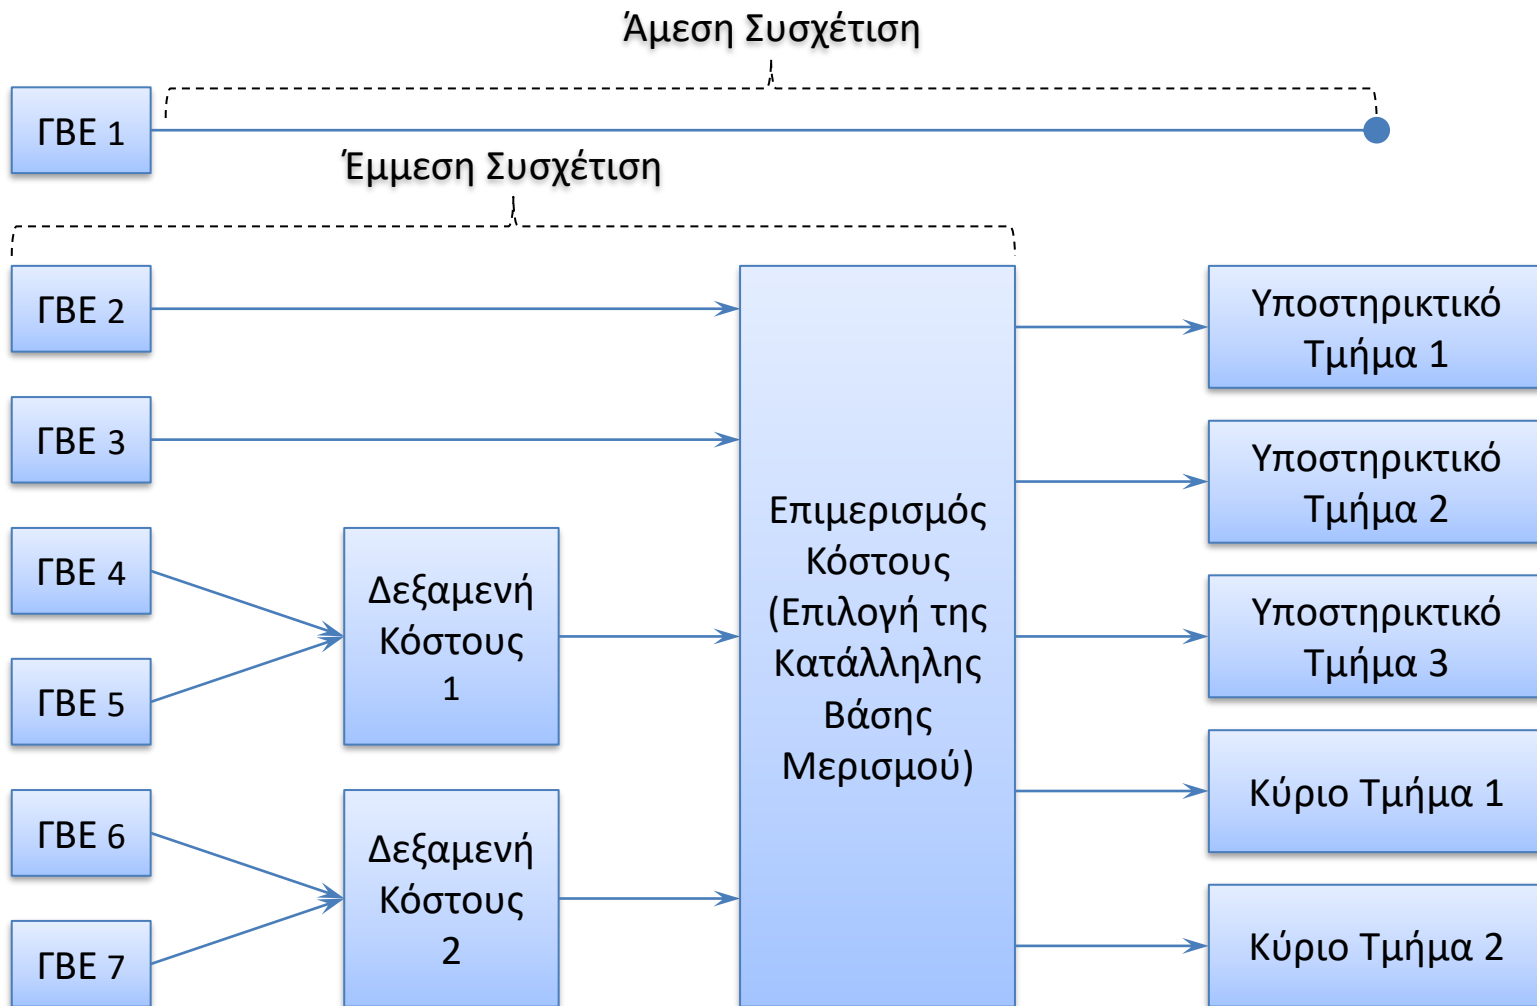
Άμεση Συσχέτιση

ΓΒΕ 1

Έμμεση Συσχέτιση

ΓΒΕ 2

ΓΒΕ 3

ΓΒΕ 4

ΓΒΕ 5

ΓΒΕ 6

ΓΒΕ 7

Δεξαμενή Κόστους 1

Δεξαμενή Κόστους 2

Επιμερισμός Κόστους (Επιλογή της Κατάλληλης Βάσης Μερισμού)

Υποστηρικτικό Τμήμα 1

Υποστηρικτικό Τμήμα 2

Υποστηρικτικό Τμήμα 3

Κύριο Τμήμα 1

Κύριο Τμήμα 2